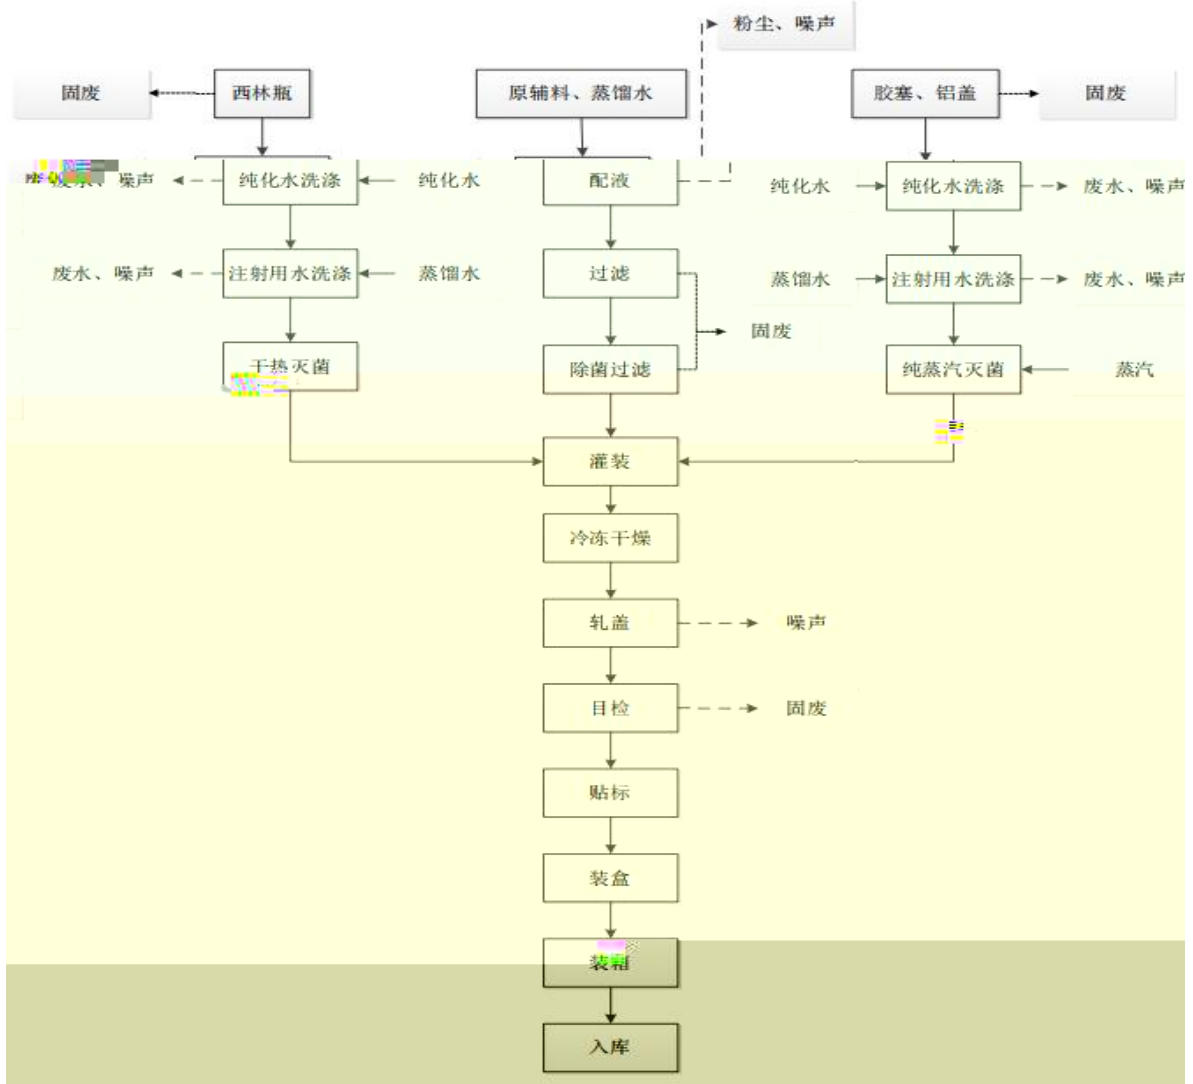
粉尘、噪声

固废

西林瓶

原辅料、蒸馏水

胶塞、铝盖

固废

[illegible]、噪声

纯化水洗涤

纯化水

配液

纯化水

纯化水洗涤

废水、噪声

废水、噪声

注射用水洗涤

蒸馏水

过滤

蒸馏水

注射用水洗涤

废水、噪声

固废

干热灭菌

除菌过滤

纯蒸汽灭菌

蒸汽

灌装

冷冻干燥

轧盖

噪声

目检

固废

贴标

装盒

装箱

入库